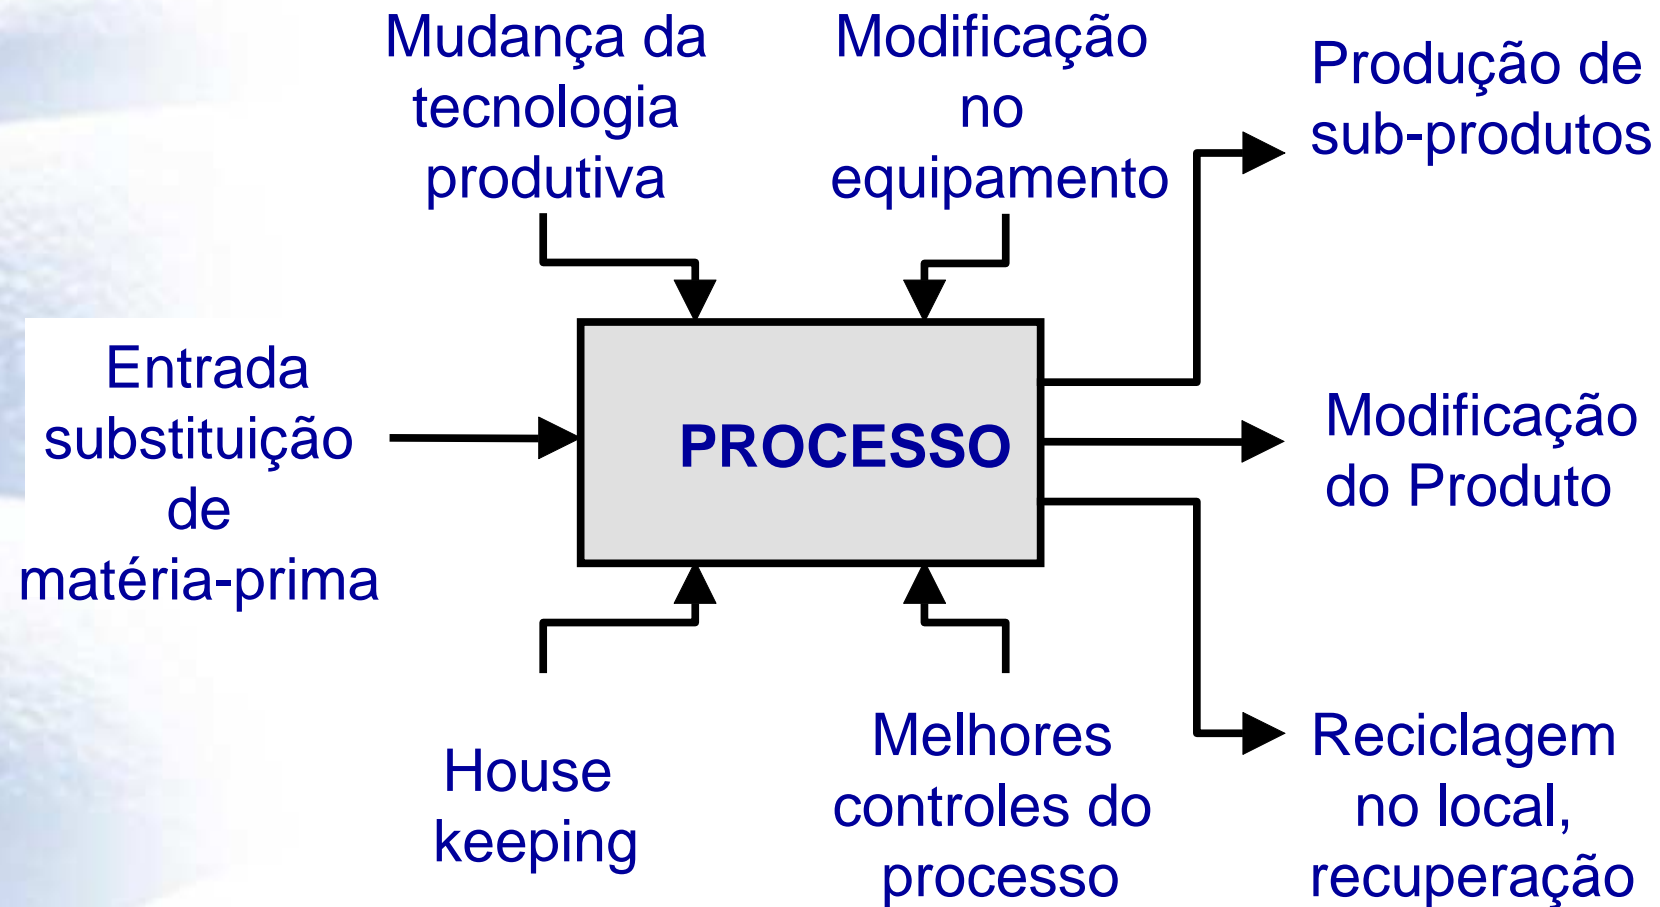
Mudança da tecnologia produtiva

Modificação no equipamento

Produção de sub-produtos

Entrada substituição de matéria-prima

PROCESSO

Modificação do Produto

House keeping

Melhores controles do processo

Reciclagem no local, recuperação